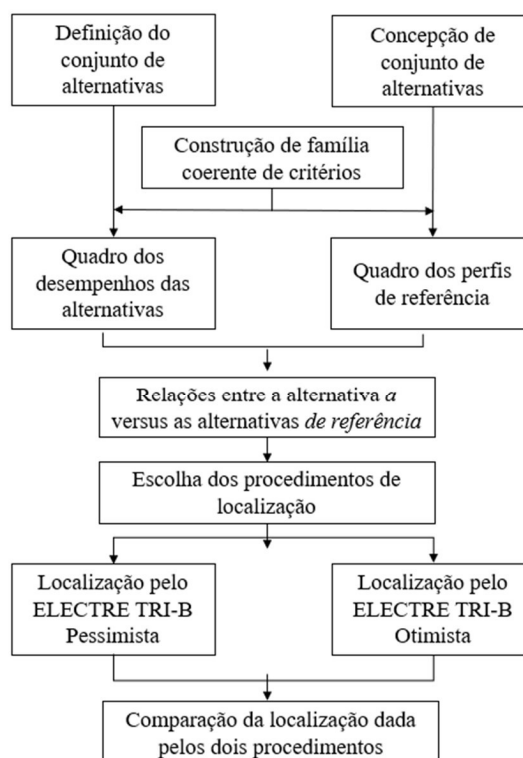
Definição do conjunto de alternativas

Concepção de conjunto de alternativas

Construção de família coerente de critérios

Quadro dos desempenhos das alternativas

Quadro dos perfis de referência

Relações entre a alternativa *a* versus as alternativas *de referência*

Escolha dos procedimentos de localização

Localização pelo ELECTRE TRI-B Pessimista

Localização pelo ELECTRE TRI-B Otimista

Comparação da localização dada pelos dois procedimentos